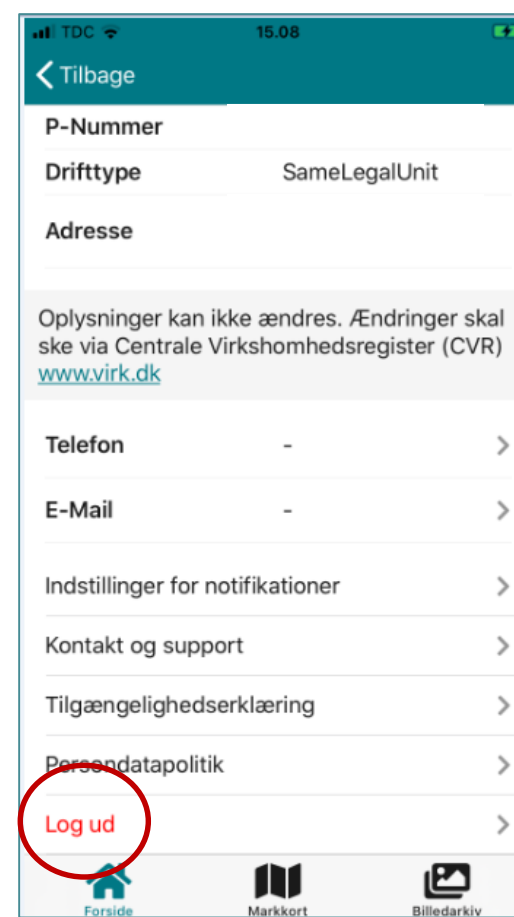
TDC 15.08

Tilbage

P-Nummer

Drifttype SameLegalUnit

Adresse

Oplysninger kan ikke ændres. Ændringer skal ske via Centrale Virkshomhedsregister (CVR) www.virk.dk

Telefon -

E-Mail -

Indstillinger for notifikationer

Kontakt og support

Tilgængelighedserklæring

Persondatapolitik

Log ud

Forside Markkort Billedarkiv